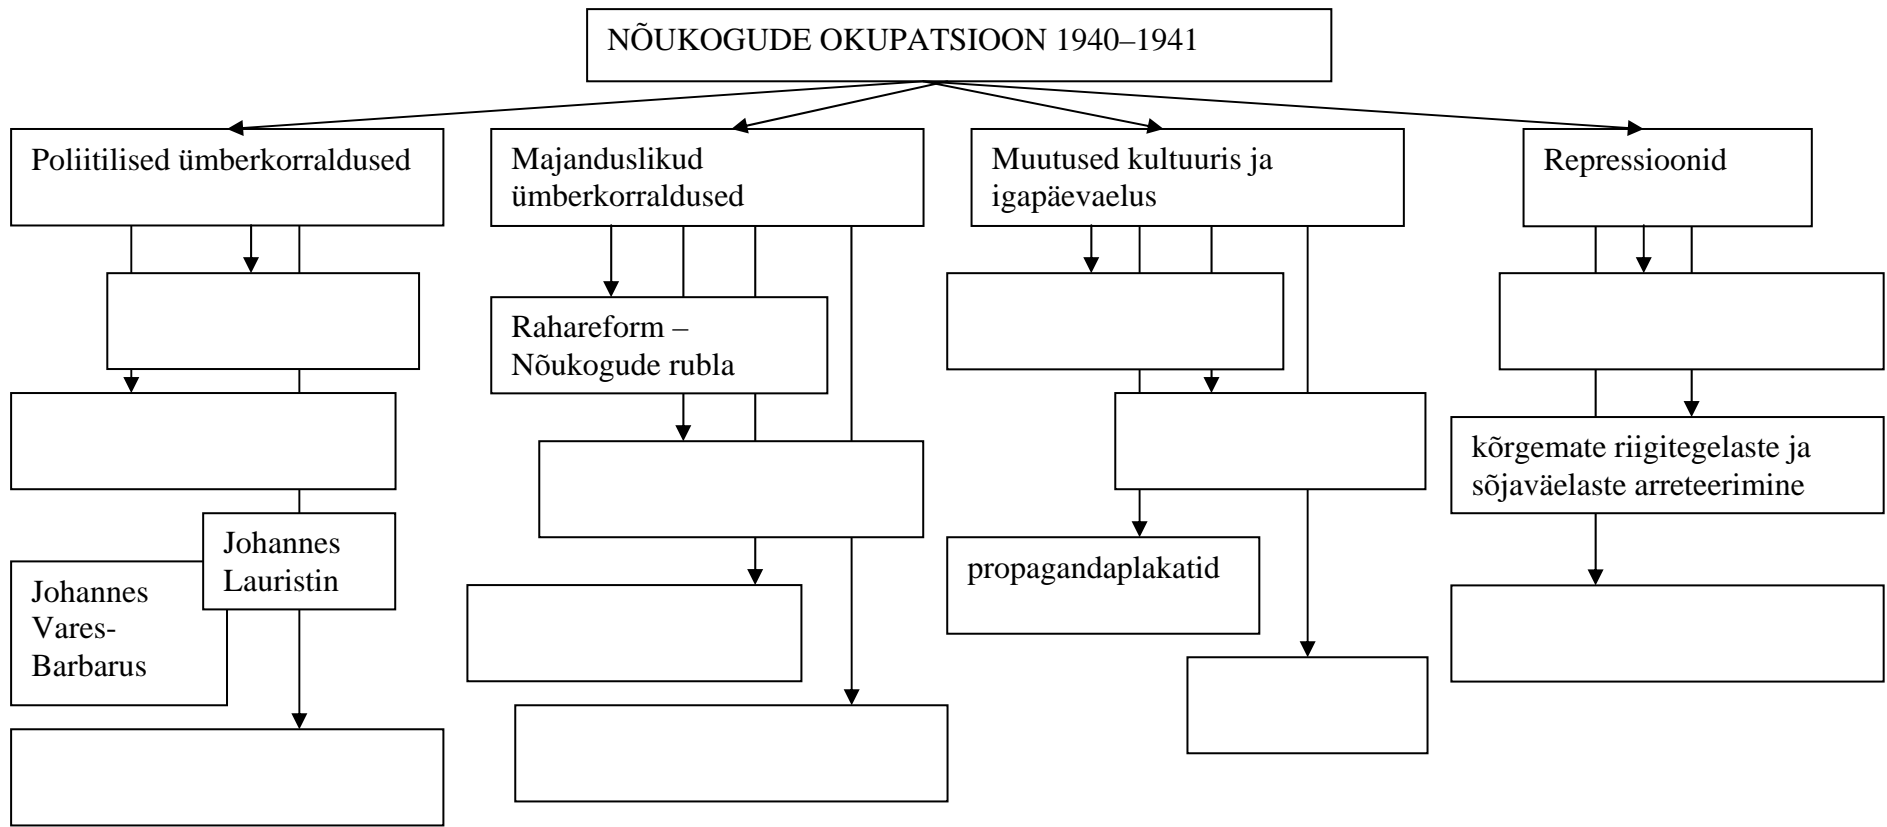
NÕUKOGUDE OKUPATSIOON 1940–1941

Poliitilised ümberkorraldused

Majanduslikud ümberkorraldused

Muutused kultuuris ja igapäevaelus

Repressioonid

Rahareform – Nõukogude rubla

Johannes Lauristin

Johannes Vares-Barbarus

propagandaplakatid

kõrgemate riigitegelaste ja sõjaväelaste arreteerimine